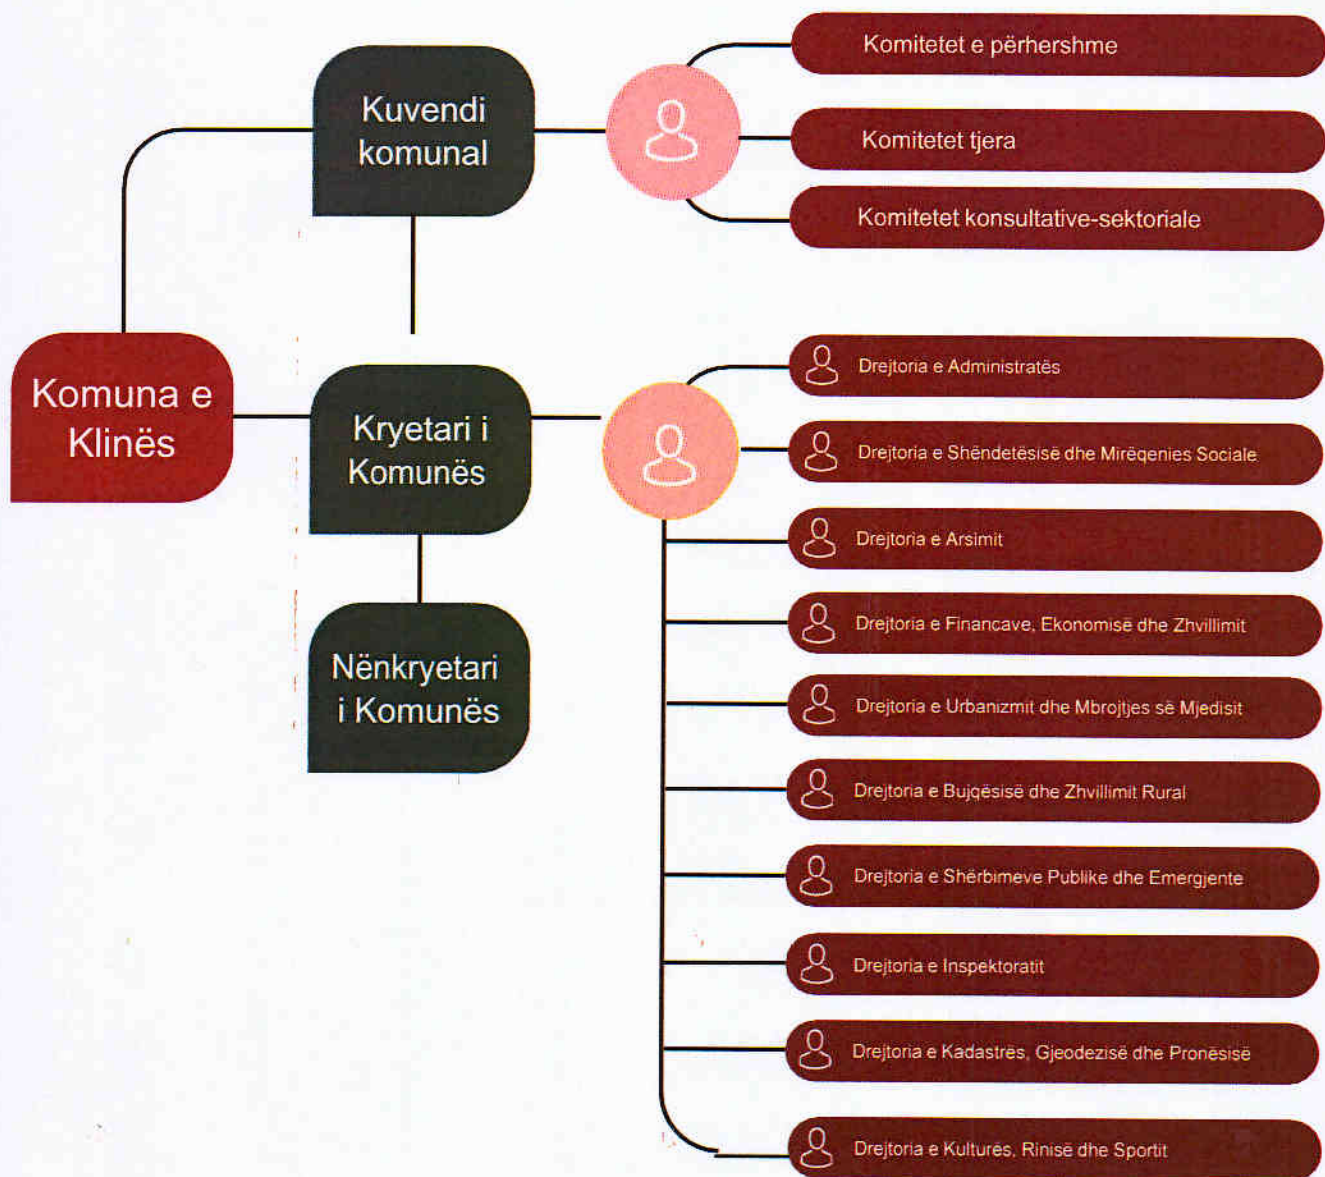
Komuna e Klinës

Kuvendi komunal

Komitetet e përhershme

Komitetet tjera

Komitetet konsultative-sektoriale

Kryetari i Komunës

Nënkryetari i Komunës

Drejtoria e Administratës

Drejtoria e Shëndetësisë dhe Mirëqenies Sociale

Drejtoria e Arsimit

Drejtoria e Financave, Ekonomisë dhe Zhvillimit

Drejtoria e Urbanizmit dhe Mbrojtjes së Mjedisit

Drejtoria e Bujqësisë dhe Zhvillimit Rural

Drejtoria e Shërbimeve Publike dhe Emergjente

Drejtoria e Inspektoratit

Drejtoria e Kadastrës, Gjeodezisë dhe Pronësisë

Drejtoria e Kulturës, Rinisë dhe Sportit